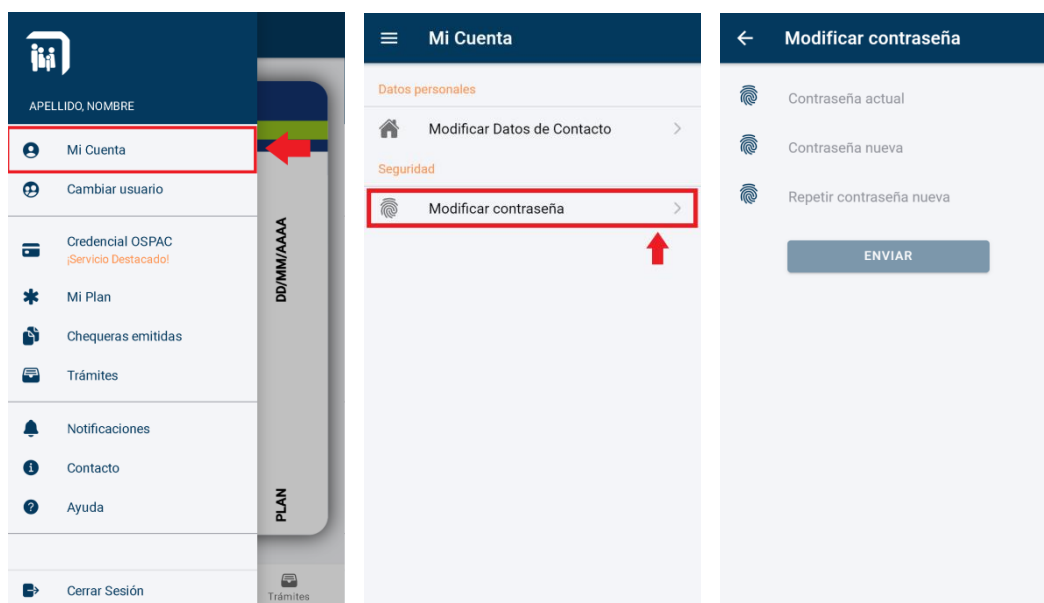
APELLIDO, NOMBRE

Mi Cuenta

Cambiar usuario

Credencial OSPAC
¡Servicio Destacado!

Mi Plan

Chequeras emitidas

Trámites

Notificaciones

Contacto

Ayuda

Cerrar Sesión

DD/MM/AAAA

PLAN

Trámites

Mi Cuenta

Datos personales

Modificar Datos de Contacto

Seguridad

Modificar contraseña

Modificar contraseña

Contraseña actual

Contraseña nueva

Repetir contraseña nueva

ENVIAR